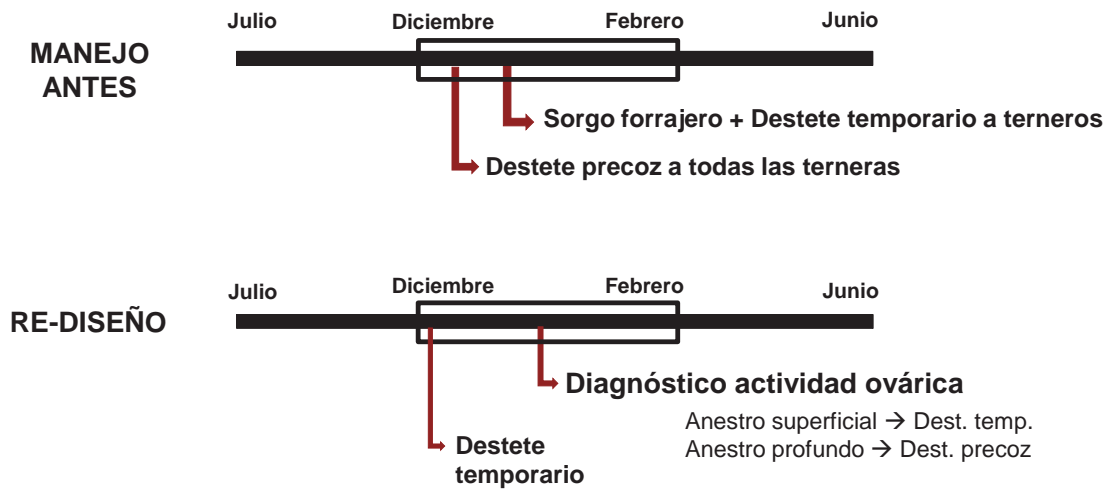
Julio Diciembre Febrero Junio

MANEJO ANTES

Sorgo forrajero + Destete temporario a terneros

Destete precoz a todas las terneras

Julio Diciembre Febrero Junio

RE-DISEÑO

Diagnóstico actividad ovárica

Anestro superficial → Dest. temp.
Anestro profundo → Dest. precoz

Destete temporario